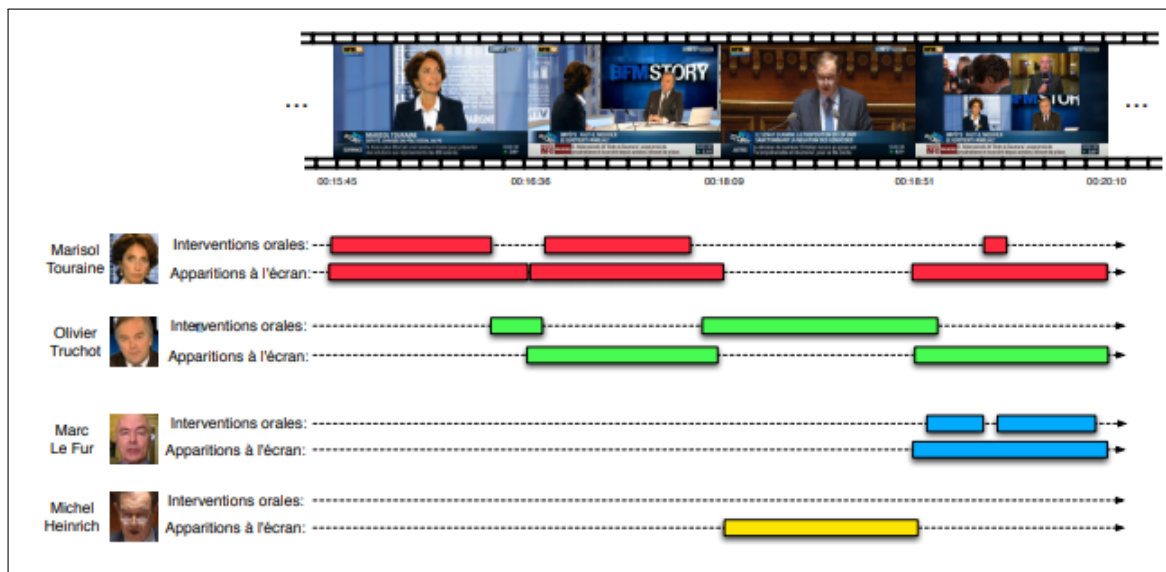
...

BFM STORY

...

00:15:45
00:16:36
00:18:09
00:18:51
00:20:10

Marisol Touraine
Interventions orales:
Apparitions à l'écran:

Olivier Truchot
Interventions orales:
Apparitions à l'écran:

Marc Le Fur
Interventions orales:
Apparitions à l'écran:

Michel Heinrich
Interventions orales:
Apparitions à l'écran: